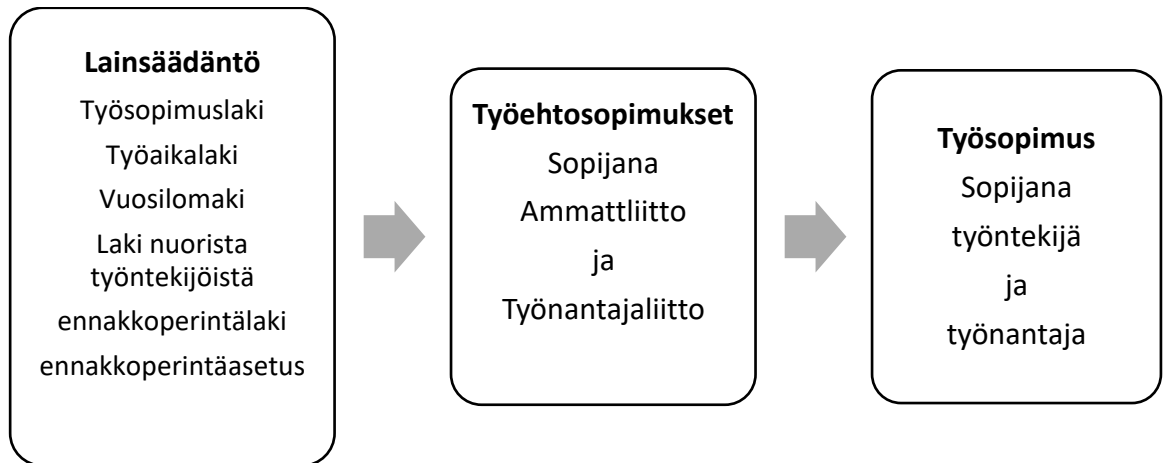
**Lainsäädäntö**
Työsopimuslaki
Työaikalaki
Vuosilomaki
Laki nuorista työntekijöistä
ennakkoperintälaki
ennakkoperintäasetus

**Työehtosopimukset**
Sopijana
Ammattliitto
ja
Työnantajaliitto

**Työsopimus**
Sopijana
työntekijä
ja
työnantaja